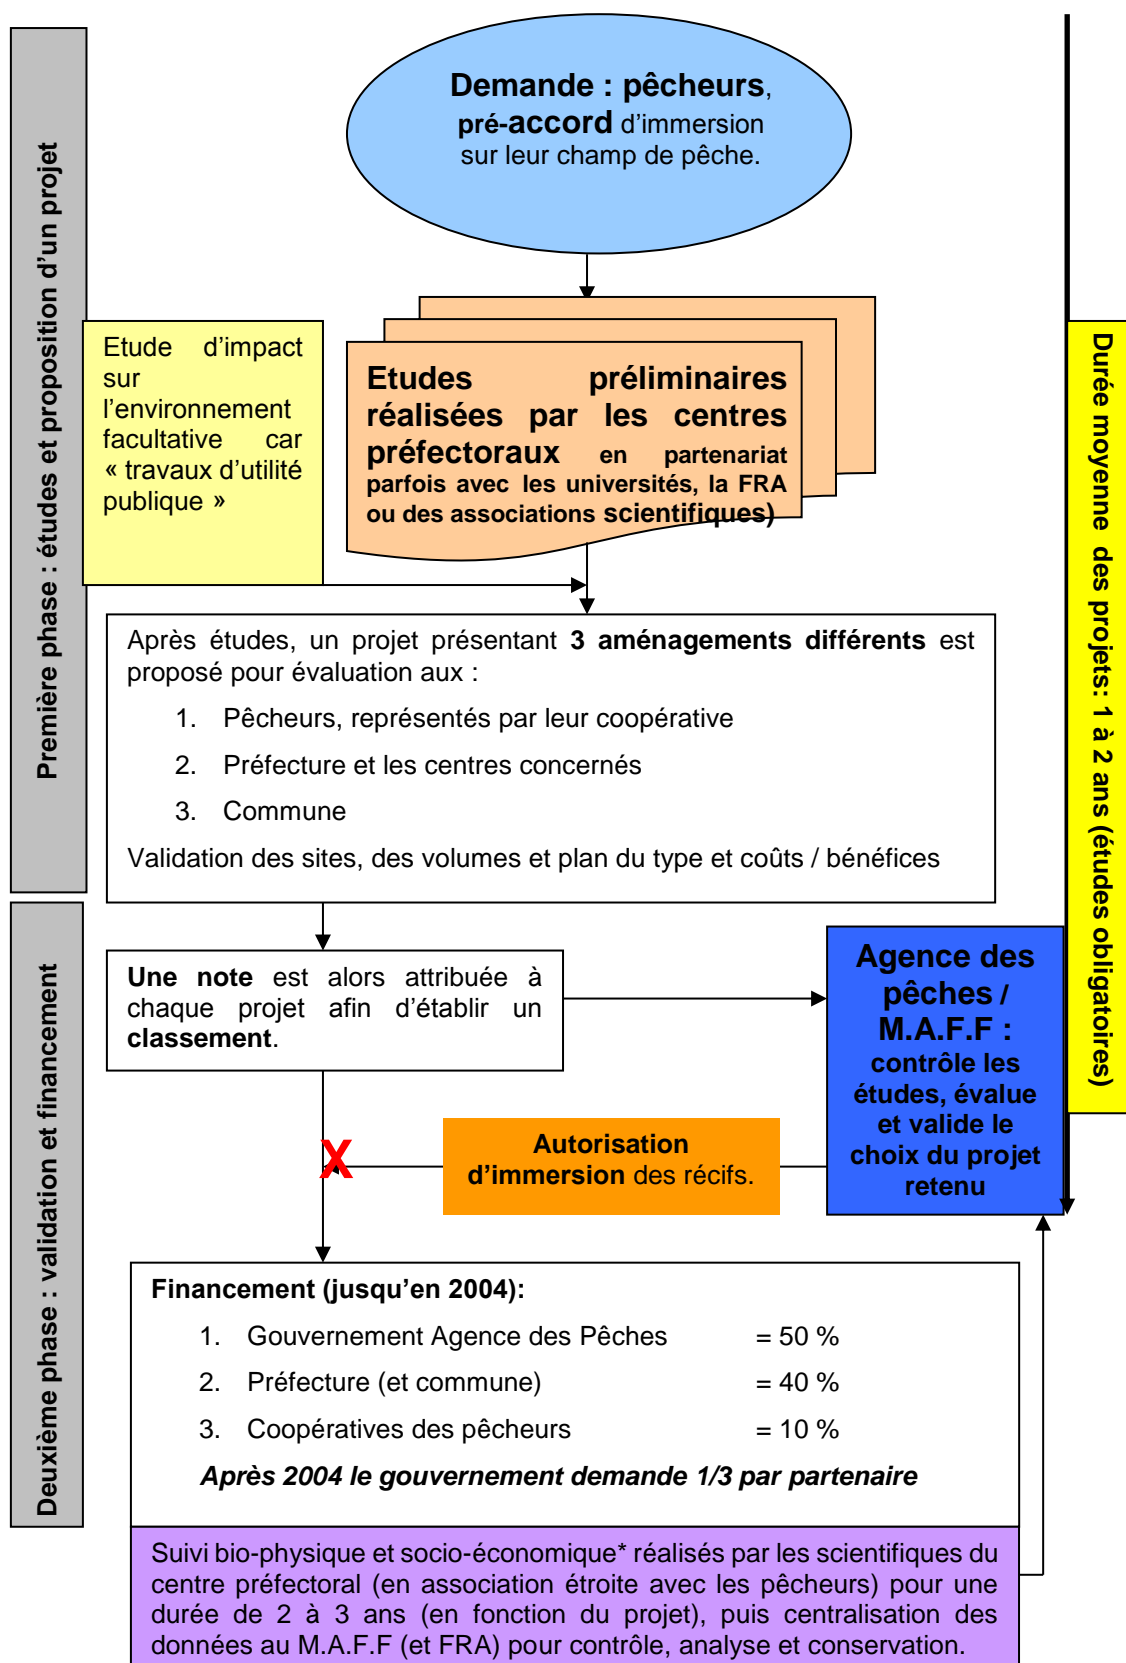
Première phase : études et proposition d'un projet

Demande : pêcheurs, pré-accord d'immersion sur leur champ de pêche.

Etude d'impact sur l'environnement facultative car « travaux d'utilité publique »

Etudes préliminaires réalisées par les centres préfectoraux en partenariat parfois avec les universités, la FRA ou des associations scientifiques)

Après études, un projet présentant 3 aménagements différents est proposé pour évaluation aux :

1. Pêcheurs, représentés par leur coopérative
2. Préfecture et les centres concernés
3. Commune

Validation des sites, des volumes et plan du type et coûts / bénéfices

Durée moyenne des projets: 1 à 2 ans (études obligatoires)

Deuxième phase : validation et financement

Une note est alors attribuée à chaque projet afin d'établir un classement.

Agence des pêches / M.A.F.F : contrôle les études, évalue et valide le choix du projet retenu

X

Autorisation d'immersion des récifs.

Financement (jusqu'en 2004):

1. Gouvernement Agence des Pêches = 50 %
2. Préfecture (et commune) = 40 %
3. Coopératives des pêcheurs = 10 %

Après 2004 le gouvernement demande 1/3 par partenaire

Suivi bio-physique et socio-économique* réalisés par les scientifiques du centre préfectoral (en association étroite avec les pêcheurs) pour une durée de 2 à 3 ans (en fonction du projet), puis centralisation des données au M.A.F.F (et FRA) pour contrôle, analyse et conservation.